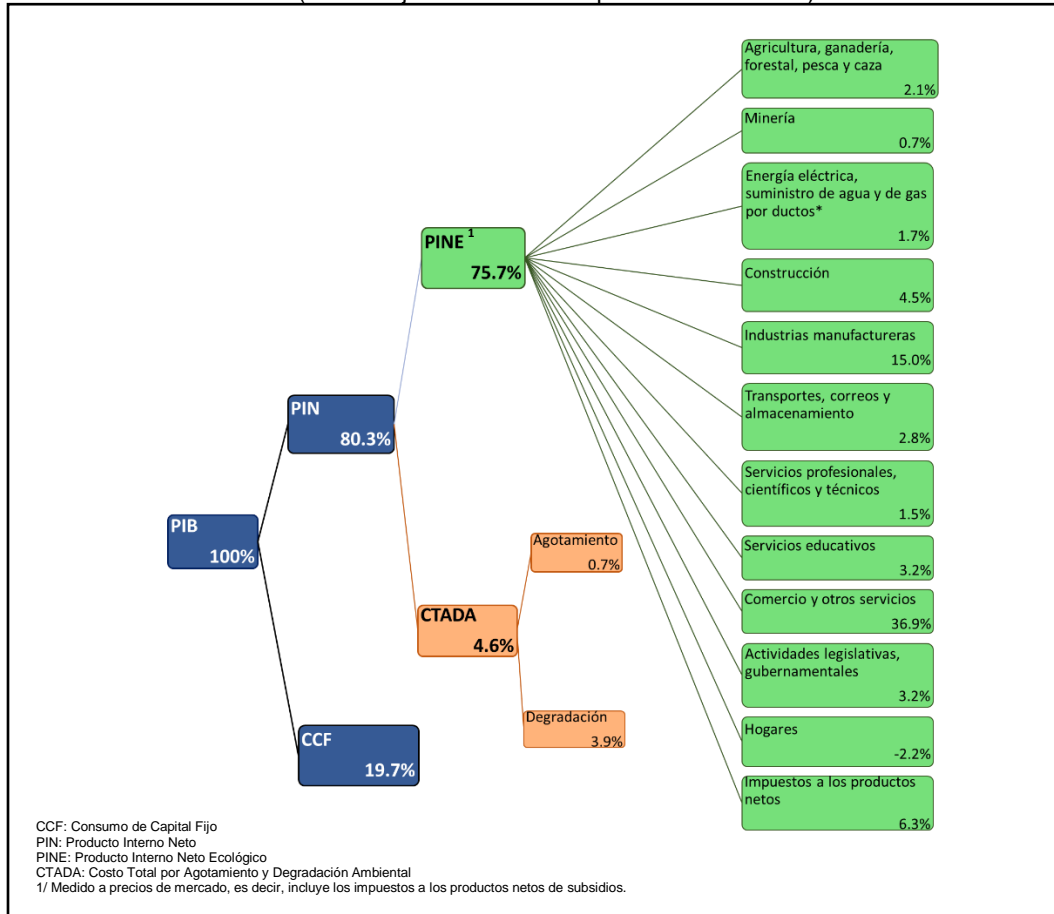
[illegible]

PIB
100%

PIN
80.3%

CCF
19.7%

PINE $^1$
75.7%

CTADA
4.6%

Agotamiento
0.7%

Degradación
3.9%

Agricultura, ganadería, forestal, pesca y caza
2.1%

Minería
0.7%

Energía eléctrica, suministro de agua y de gas por ductos*
1.7%

Construcción
4.5%

Industrias manufactureras
15.0%

Transportes, correos y almacenamiento
2.8%

Servicios profesionales, científicos y técnicos
1.5%

Servicios educativos
3.2%

Comercio y otros servicios
36.9%

Actividades legislativas, gubernamentales
3.2%

Hogares
-2.2%

Impuestos a los productos netos
6.3%

CCF: Consumo de Capital Fijo
PIN: Producto Interno Neto
PINE: Producto Interno Neto Ecológico
CTADA: Costo Total por Agotamiento y Degradación Ambiental
1/ Medido a precios de mercado, es decir, incluye los impuestos a los productos netos de subsidios.